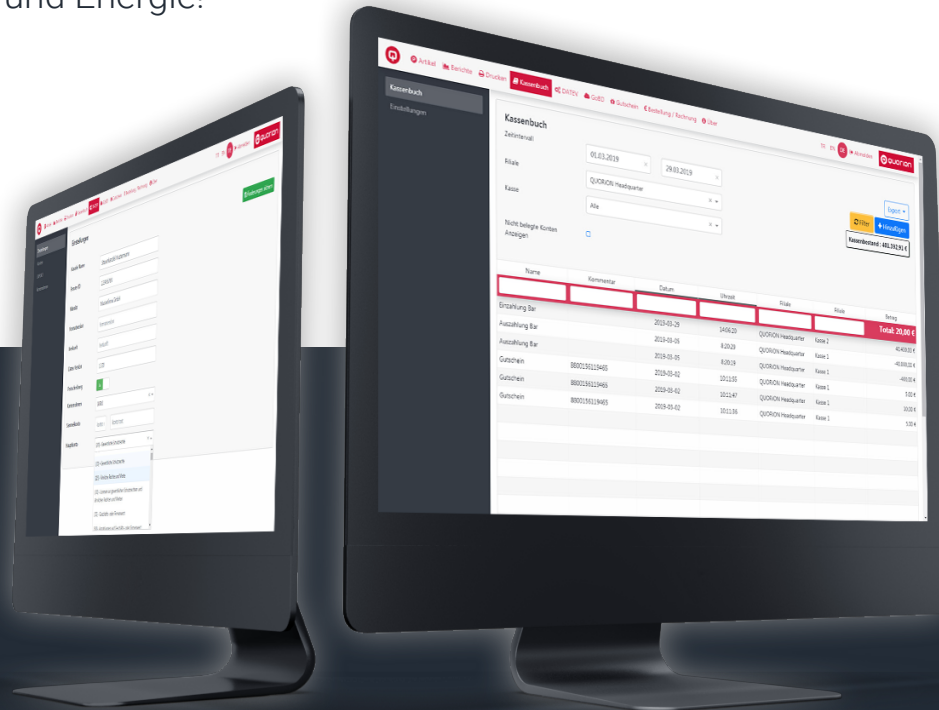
und Energie!

Artikel Berichte Drucker Kassenbuch DATEV GoBD Gutschein Bestellung / Rechnung Über

Kassenbuch
Einstellungen

Kassenbuch
Zeitintervall
Filiale 01.03.2019 29.03.2019
Kasse QUORION Headquarter
Alle
Nicht belegte Konten Anzeigen

Abmelden QUORION

Export
Filter + Hinzufügen
Kassenbestand : 401.392,91 €

| Name | Kommentar | Datum | Uhrzeit | Filiale | Kasse | Betrag |
|---|---|---|---|---|---|---|
| Einzahlung Bar | | | | | | Total: 20,00 € |
| Auszahlung Bar | | 2019-03-29 | 14:06:20 | QUORION Headquarter | Kasse 2 | 40.409,00 € |
| Auszahlung Bar | | 2019-03-26 | 8:20:29 | QUORION Headquarter | Kasse 1 | -40.000,00 € |
| Gutschein | 8800159119465 | 2019-03-25 | 8:20:19 | QUORION Headquarter | Kasse 1 | -400,00 € |
| Gutschein | 8800159119465 | 2019-03-02 | 10:11:55 | QUORION Headquarter | Kasse 1 | 5,00 € |
| Gutschein | 8800159119465 | 2019-03-02 | 10:11:47 | QUORION Headquarter | Kasse 1 | 10,00 € |
| | | 2019-03-02 | 10:11:36 | QUORION Headquarter | Kasse 1 | 5,00 € |

Abmelden QUORION
Änderungen sichern
Einstellungen
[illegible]